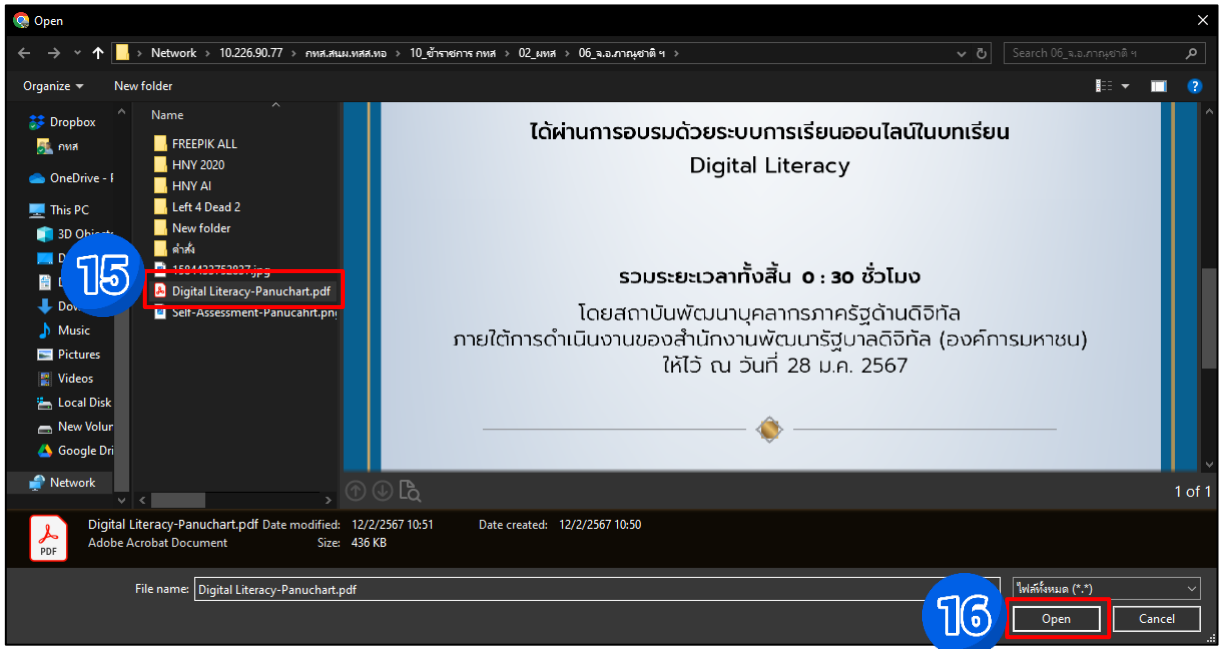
Open

Network › 10.226.90.77 › กพส.สนม.หสส.หอ › 10_ข้าราชการ กพส › 02_มหส › 06_จ.อ.ภาณุชาติ ฯ ›

Search 06_จ.อ.ภาณุชาติ ฯ

Organize ▾ New folder

Dropbox
กพส
OneDrive - I
This PC
3D Objects
D
D
Dov
Music
Pictures
Videos
Local Disk
New Volur
Google Dri
Network

Name
FREEPIK ALL
HNY 2020
HNY AI
Left 4 Dead 2
New folder
คำสั่ง
1584432753837.jpg
Digital Literacy-Panuchart.pdf
Self-Assessment-Panucahrt.png

15

ได้ผ่านการอบรมด้วยระบบการเรียนออนไลน์ในบทเรียน
Digital Literacy

รวมระยะเวลาทั้งสิ้น 0 : 30 ชั่วโมง
โดยสถาบันพัฒนาบุคลากรภาครัฐด้านดิจิทัล
ภายใต้การดำเนินงานของสำนักงานพัฒนารัฐบาลดิจิทัล (องค์การมหาชน)
ให้ไว้ ณ วันที่ 28 ม.ค. 2567

1 of 1

Digital Literacy-Panuchart.pdf Date modified: 12/2/2567 10:51 Date created: 12/2/2567 10:50
Adobe Acrobat Document Size: 436 KB

PDF

File name: Digital Literacy-Panuchart.pdf

ไฟล์ทั้งหมด (*.*)

16

Open Cancel